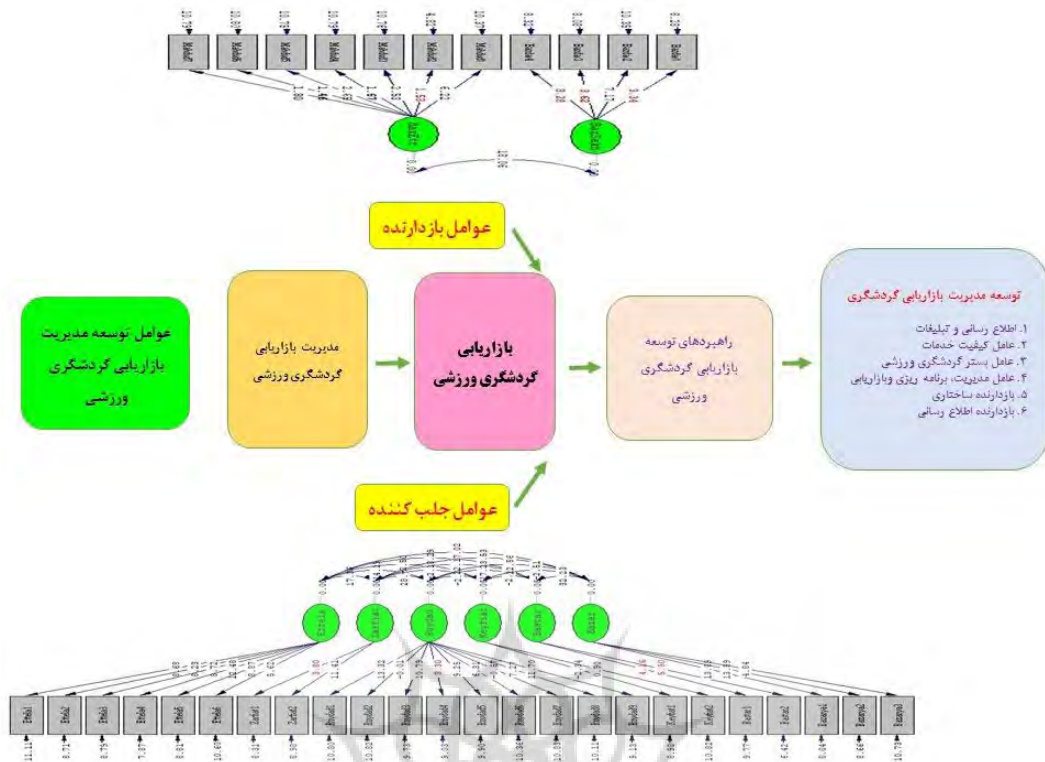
عوامل بازدارنده

عوامل توسعه مدیریت بازاریابی گردشگری ورزشی

مدیریت بازاریابی گردشگری ورزشی

بازاریابی گردشگری ورزشی

راهبردهای توسعه بازاریابی گردشگری ورزشی

توسعه مدیریت بازاریابی گردشگری

۱. اطلاع رسانی و تبلیغات
۲. عامل کیفیت خدمات
۳. عامل بستر گردشگری ورزشی
۴. عامل مدیریت، برنامه ریزی و بازاریابی
۵. بازدارنده ساختاری
۶. بازدارنده اطلاع رسانی

عوامل جلب کننده

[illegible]